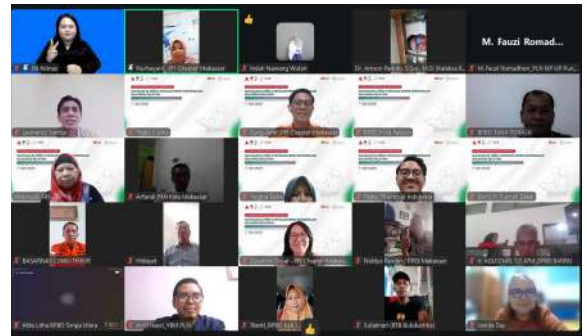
M. Fauzi Romad...

Nurhayani_IPI Chapter Makassar

Indah Nawang Wulan

Dr. Amson Padolo, S.Sos., M.Si. Statistisi A...

M. Fauzi Romadhon_PLN NP UP Pun...

Ardhandi PAM Kota Makassar

Nasrani_Sulawesi_Indonesia

BASARNAS LOMBOK TIMUR

Hidayat

Nobdys Penden_PPID Makassar

Alfia Lolita BPBD Sangia Utara

Nanti_BPBD MAUJU

Saliaman BPB Bulukumba

Vanda Day